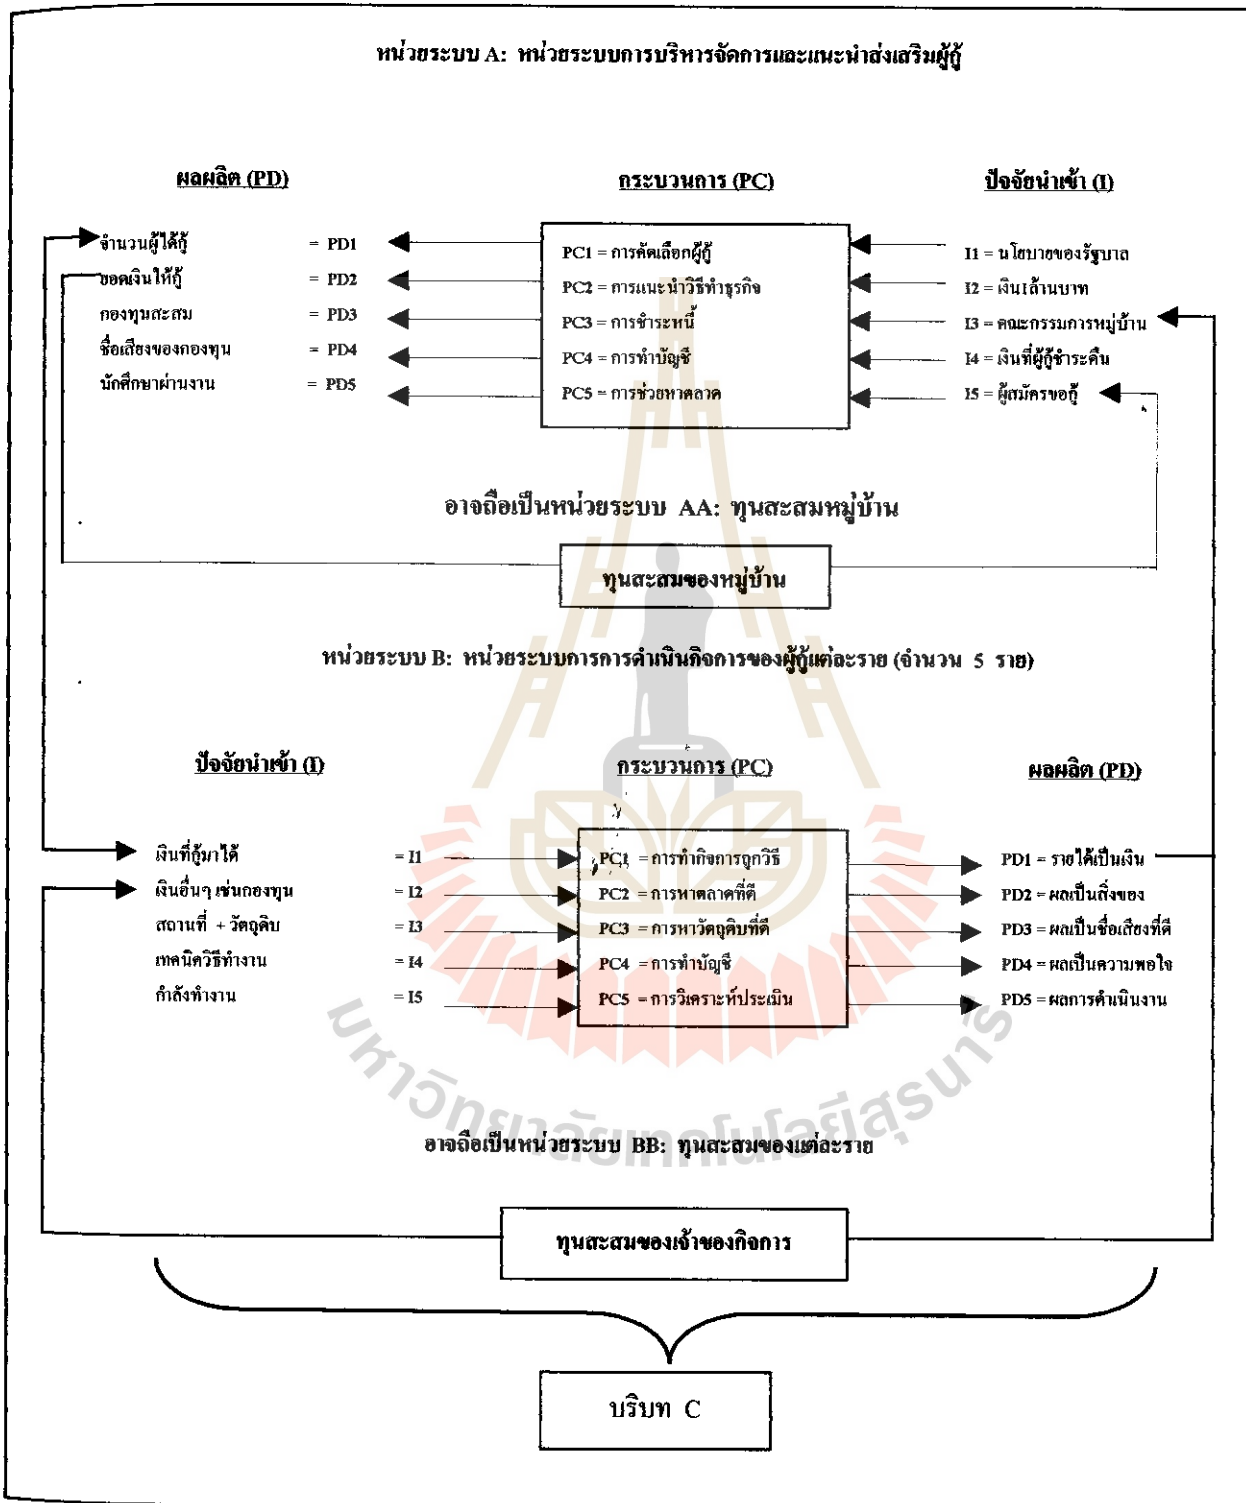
หน่วยระบบ A: หน่วยระบบการบริหารจัดการและแนะนำส่งเสริมผู้กู้

ผลผลิต (PD)

กระบวนการ (PC)

ปัจจัยนำเข้า (I)

จำนวนผู้ได้กู้ = PD1
ยอดเงินให้กู้ = PD2
กองทุนสะสม = PD3
ชื่อเสียงของกองทุน = PD4
นักศึกษาผ่านงาน = PD5

PC1 = การคัดเลือกผู้กู้
PC2 = การแนะนำวิธีทำธุรกิจ
PC3 = การชำระหนี้
PC4 = การทำบัญชี
PC5 = การช่วยหาตลาด

I1 = นโยบายของรัฐบาล
I2 = เงินเล้านบาท
I3 = คณะกรรมการหมู่บ้าน
I4 = เงินที่ผู้กู้ชำระคืน
I5 = ผู้สมัครขอกู้

อาจถือเป็นหน่วยระบบ AA: ทุนสะสมหมู่บ้าน

ทุนสะสมของหมู่บ้าน

หน่วยระบบ B: หน่วยระบบการการดำเนินกิจการของผู้กู้แต่ละราย (จำนวน 5 ราย)

ปัจจัยนำเข้า (I)

กระบวนการ (PC)

ผลผลิต (PD)

เงินที่กู้มาได้ = I1
เงินอื่นๆ เช่นกองทุน = I2
สถานที่ + วัตถุดิบ = I3
เทคนิควิธีทำงาน = I4
กำลังทำงาน = I5

PC1 = การทำกิจการถูกวิธี
PC2 = การหาตลาดที่ดี
PC3 = การหาวัตถุดิบที่ดี
PC4 = การทำบัญชี
PC5 = การวิเคราะห์ประเมิน

PD1 = รายได้เป็นเงิน
PD2 = ผลเป็นสิ่งของ
PD3 = ผลเป็นชื่อเสียงที่ดี
PD4 = ผลเป็นความพอใจ
PD5 = ผลการดำเนินงาน

อาจถือเป็นหน่วยระบบ BB: ทุนสะสมของแต่ละราย

ทุนสะสมของเจ้าของกิจการ

บริบท C

มหาวิทยาลัยเทคโนโลยีสุรนารี